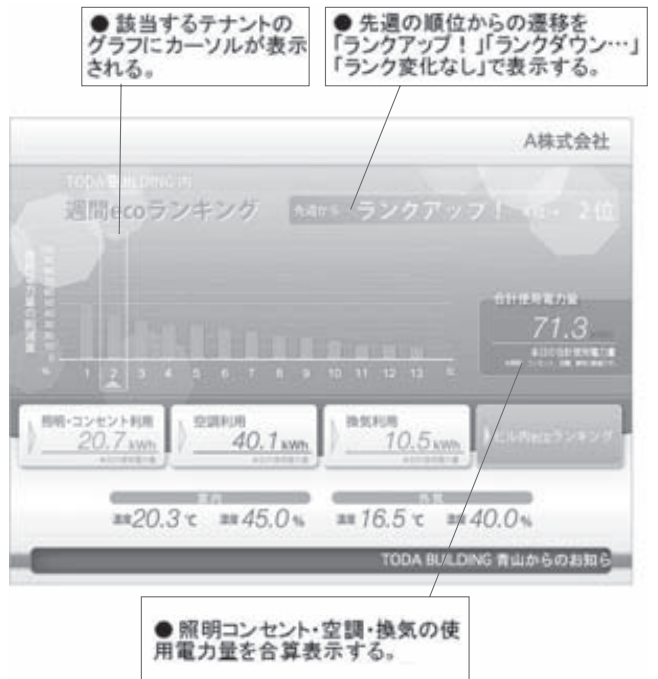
● 該当するテナントのグラフにカーソルが表示される。

● 先週の順位からの遷移を「ランクアップ！」「ランクダウン…」「ランク変化なし」で表示する。

A株式会社

TODA BUILDING

週間ecoランキング

先週から ランクアップ！ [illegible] 2位

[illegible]

1 2 3 4 5 6 7 8 9 10 11 12 13

合計使用電力量

71.3

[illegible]

照明・コンセント利用 20.7kWh

空調利用 40.1kWh

換気利用 10.5kWh

ビル内ecoランキング

室内

温度20.3℃ 湿度45.0%

外気

温度16.5℃ 湿度40.0%

TODA BUILDING 青山からのお知ら

● 照明コンセント・空調・換気の使用電力量を合算表示する。